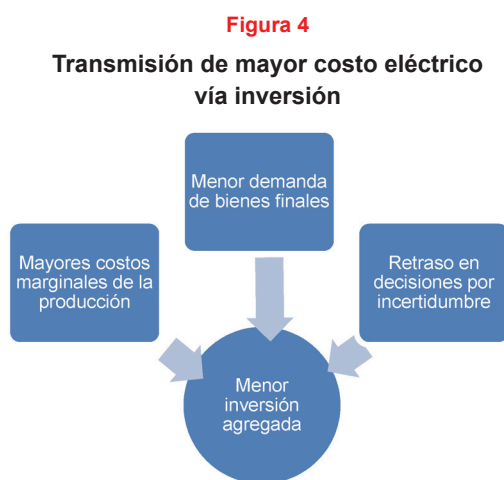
Figura 4

Transmisión de mayor costo eléctrico vía inversión

Menor demanda de bienes finales

Mayores costos marginales de la producción

Retraso en decisiones por incertidumbre

Menor inversión agregada